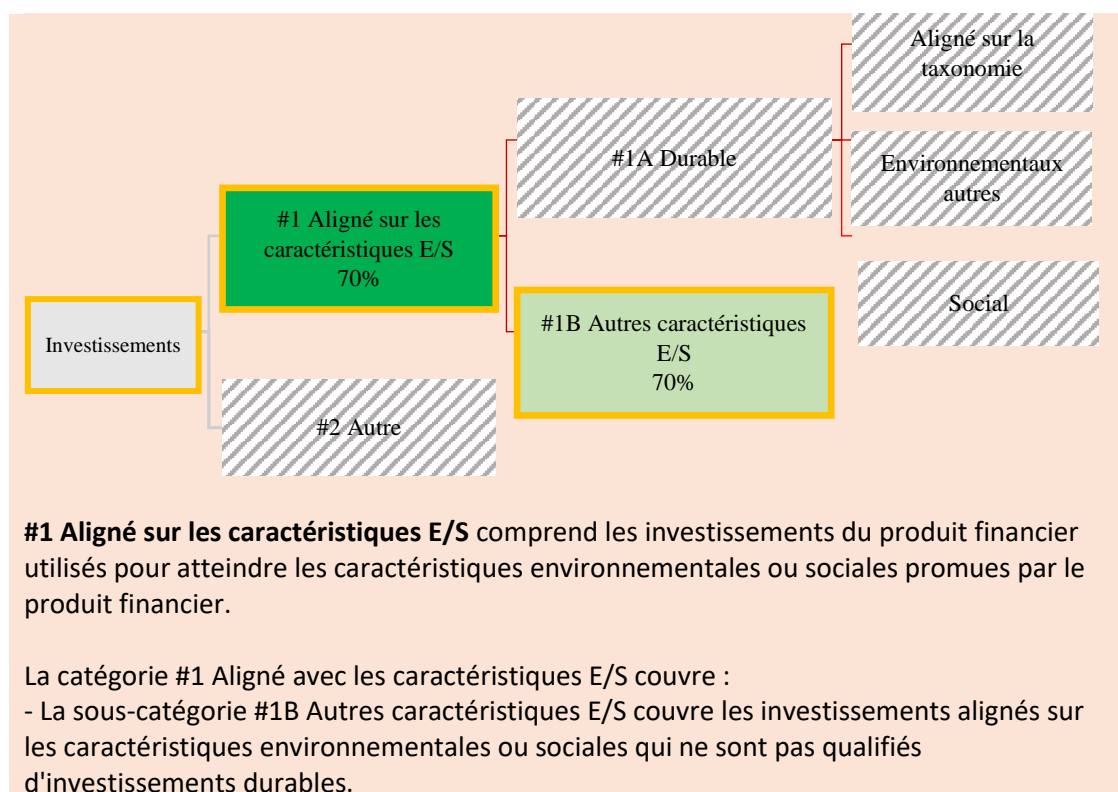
Investissements

#1 Aligné sur les caractéristiques E/S
70%

#2 Autre

#1A Durable

#1B Autres caractéristiques E/S
70%

Aligné sur la taxonomie

Environnementaux autres

Social

**#1 Aligné sur les caractéristiques E/S** comprend les investissements du produit financier utilisés pour atteindre les caractéristiques environnementales ou sociales promues par le produit financier.

La catégorie #1 Aligné avec les caractéristiques E/S couvre :
- La sous-catégorie #1B Autres caractéristiques E/S couvre les investissements alignés sur les caractéristiques environnementales ou sociales qui ne sont pas qualifiés d'investissements durables.